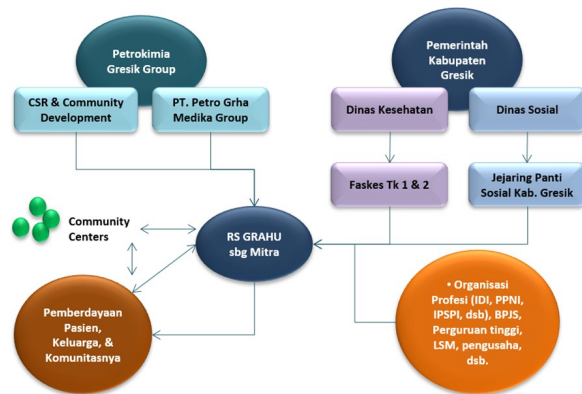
Petrokimia Gresik Group

CSR & Community Development

PT. Petro Grha Medika Group

Pemerintah Kabupaten Gresik

Dinas Kesehatan

Dinas Sosial

Faskes Tk 1 & 2

Jejaring Panti Sosial Kab. Gresik

Community Centers

RS GRAHU sbg Mitra

Pemberdayaan Pasien, Keluarga, & Komunitasnya

• Organisasi Profesi (IDI, PPNI, IPSPI, dsb), BPJS, Perguruan tinggi, LSM, pengusaha, dsb.